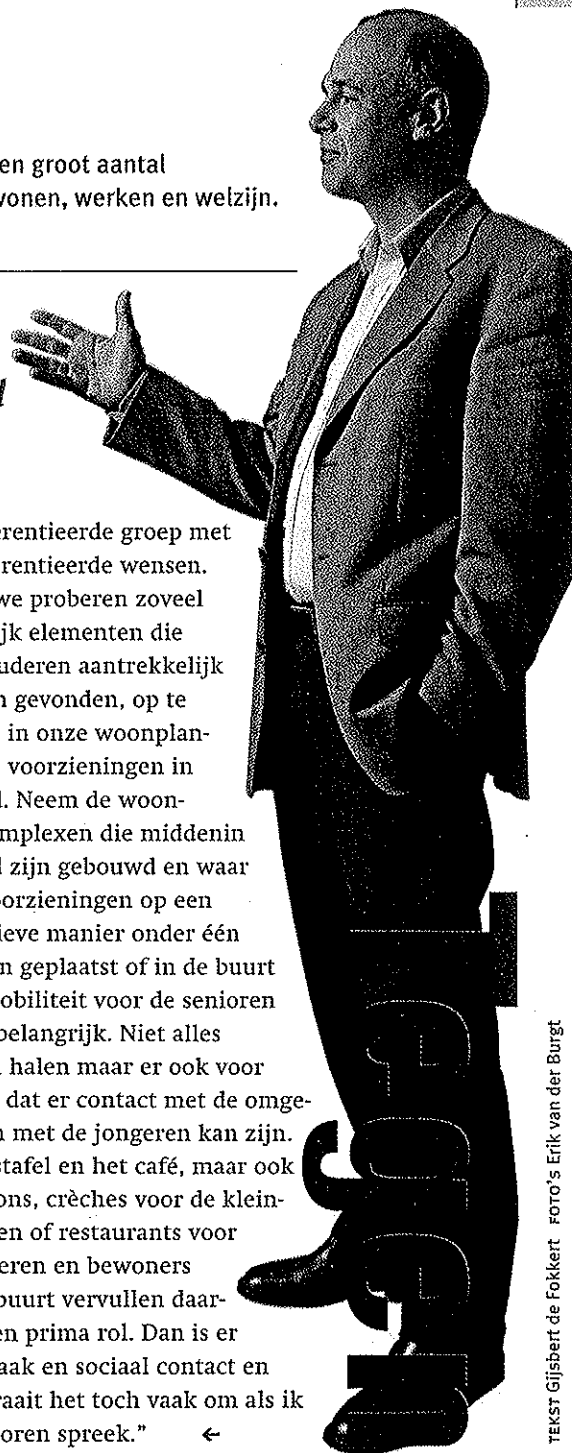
en groot aantal
wonen, werken en welzijn.

erentieerde groep met rentieerde wensen. we proberen zoveel ijk elementen die uderen aantrekkelijk n gevonden, op te in onze woonplan- voorzieningen in l. Neem de woon- mplexen die middenin d zijn gebouwd en waar oorzieningen op een ieve manier onder één n geplaatst of in de buurt obiliteit voor de senioren belangrijk. Niet alles halen maar er ook voor dat er contact met de omge- n met de jongeren kan zijn. stafel en het café, maar ook ons, crèches voor de klein- en of restaurants voor eren en bewoners buurt vervullen daar- en prima rol. Dan is er aak en sociaal contact en raait het toch vaak om als ik oren spreek." ←

TEKST Gijsbert de Fokkert FOTO'S Erik van der Burgt